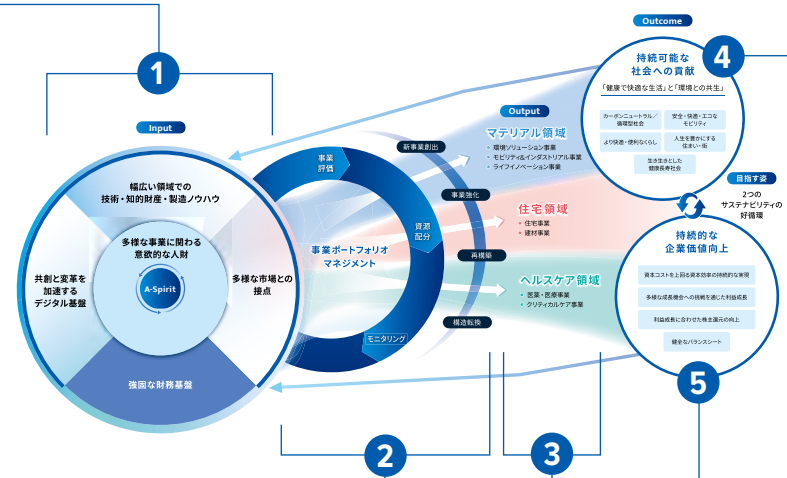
1

Input

幅広い領域での技術・知的財産・製造ノウハウ

多様な事業に関わる意欲的な人財

A-Spirit

共創と変革を加速するデジタル基盤

多様な市場との接点

強固な財務基盤

事業評価

新事業創出

資源配分

事業ポートフォリオマネジメント

事業強化

再構築

モニタリング

構造転換

2

Output

マテリアル領域
・環境ソリューション事業
・モビリティ&インダストリアル事業
・ライフイノベーション事業

住宅領域
・住宅事業
・建材事業

ヘルスケア領域
・医薬・医療事業
・クリティカルケア事業

3

Outcome

持続可能な社会への貢献

4

「健康で快適な生活」と「環境との共生」

| カーボンニュートラル／循環型社会 | 安全・安心・エコなモビリティ |
|---|---|
| より快適・便利なくらし | 人生を豊かにする住まい・街 |

生き生きとした健康長寿社会

目指す姿

2つのサステナビリティの好循環

持続的な企業価値向上

資本コストを上回る資本効率の持続的な実現

多様な成長機会への挑戦を通じた利益成長

利益成長に合わせた株主還元の向上

健全なバランスシート

5